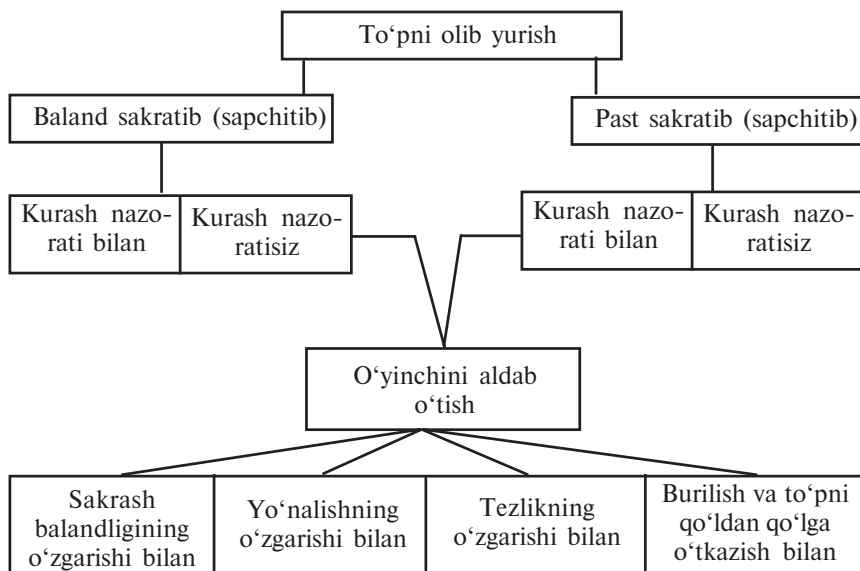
To‘pni olib yurish

Baland sakratib (sapchitib)

Past sakratib (sapchitib)

Kurash nazorati bilan

Kurash nazoratisiz

Kurash nazorati bilan

Kurash nazoratisiz

O‘yinchini aldab o‘tish

Sakrash balandligining o‘zgarishi bilan

Yo‘nalishning o‘zgarishi bilan

Tezlikning o‘zgarishi bilan

Burilish va to‘pni qo‘ldan qo‘lga o‘tkazish bilan